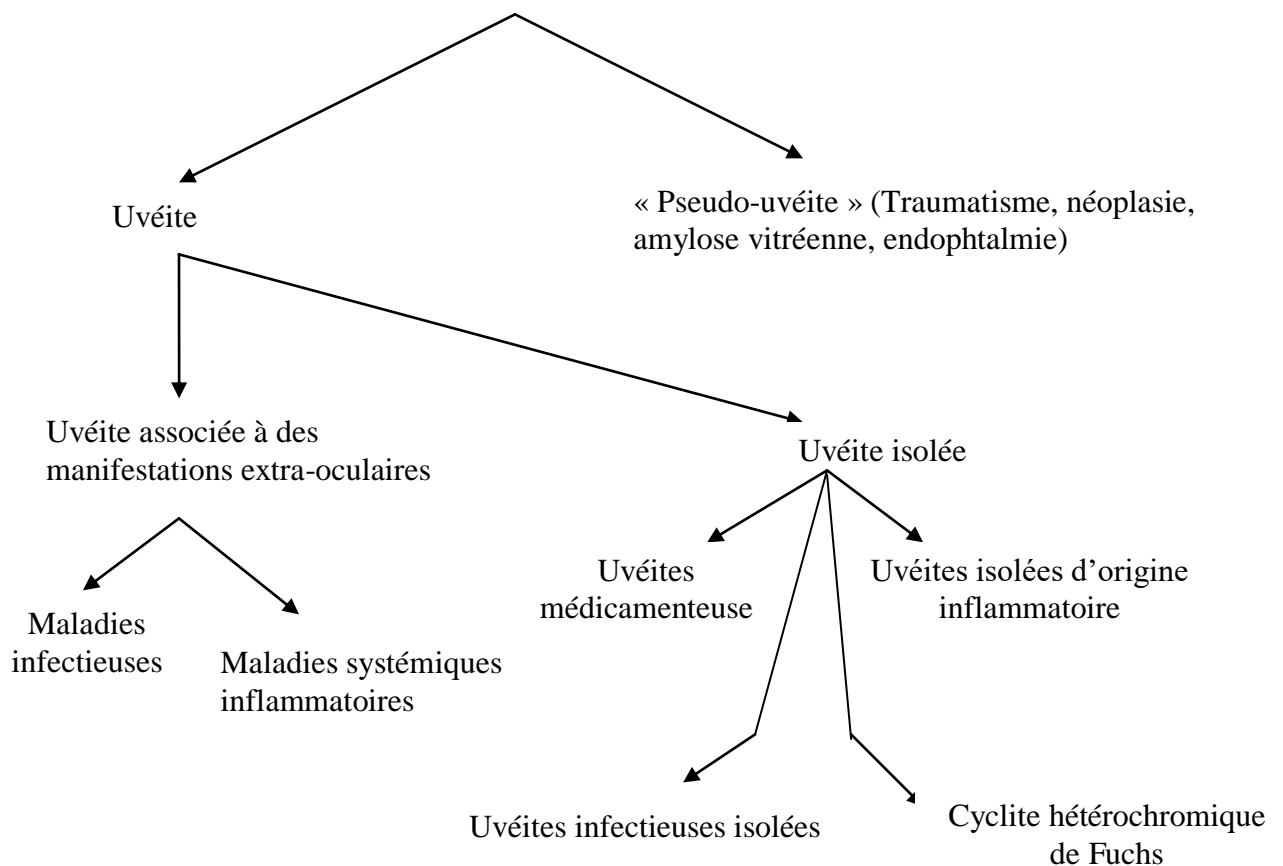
Uvéite

« Pseudo-uvéite » (Traumatisme, néoplasie, amylose vitréenne, endophtalmie)

Uvéite associée à des manifestations extra-oculaires

Uvéite isolée

Maladies infectieuses

Maladies systémiques inflammatoires

Uvéites médicamenteuse

Uvéites isolées d'origine inflammatoire

Uvéites infectieuses isolées

Cyclite hétérochromique de Fuchs